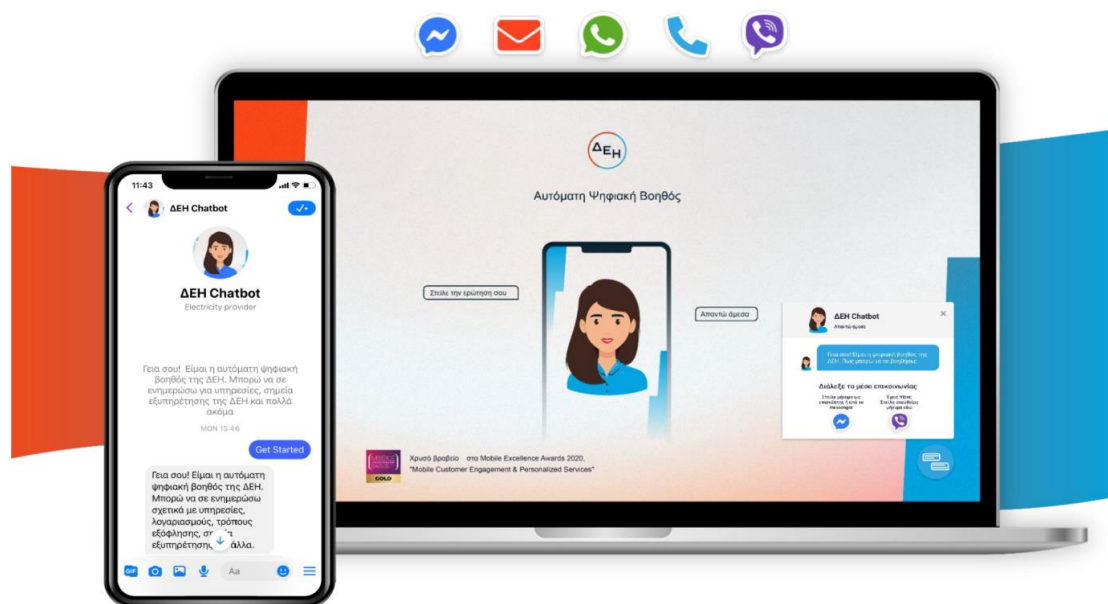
11:43

ΔΕΗ Chatbot

ΔΕΗ Chatbot

Electricity provider

Γεια σου! Είμαι η αυτόματη ψηφιακή βοηθός της ΔΕΗ. Μπορώ να σε ενημερώσω για υπηρεσίες, σημεία εξυπηρέτησης της ΔΕΗ και πολλά ακόμα

MON 15:46

Get Started

Γεια σου! Είμαι η αυτόματη ψηφιακή βοηθός της ΔΕΗ. Μπορώ να σε ενημερώσω σχετικά με υπηρεσίες, λογαριασμούς, τρόπους εξόφλησης, σ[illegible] εξυπηρέτησ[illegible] άλλα.

GIF

Aa

ΔΕΗ

Αυτόματη Ψηφιακή Βοηθός

Στείλε την ερώτησή σου

Απαντώ άμεσα

ΔΕΗ Chatbot

Απαντώ άμεσα

Γεια σου! Είμαι η ψηφιακή βοηθός της ΔΕΗ. Πώς μπορώ να σε βοηθήσω;

Διάλεξε το μέσο επικοινωνίας

Στείλε μήνυμα ως επισκέπτης ή από το messenger

Έχεις Viber; Στείλε απευθείας μήνυμα εδώ

GOLD

Χρυσό βραβείο στα Mobile Excellence Awards 2020, "Mobile Customer Engagement & Personalized Services"